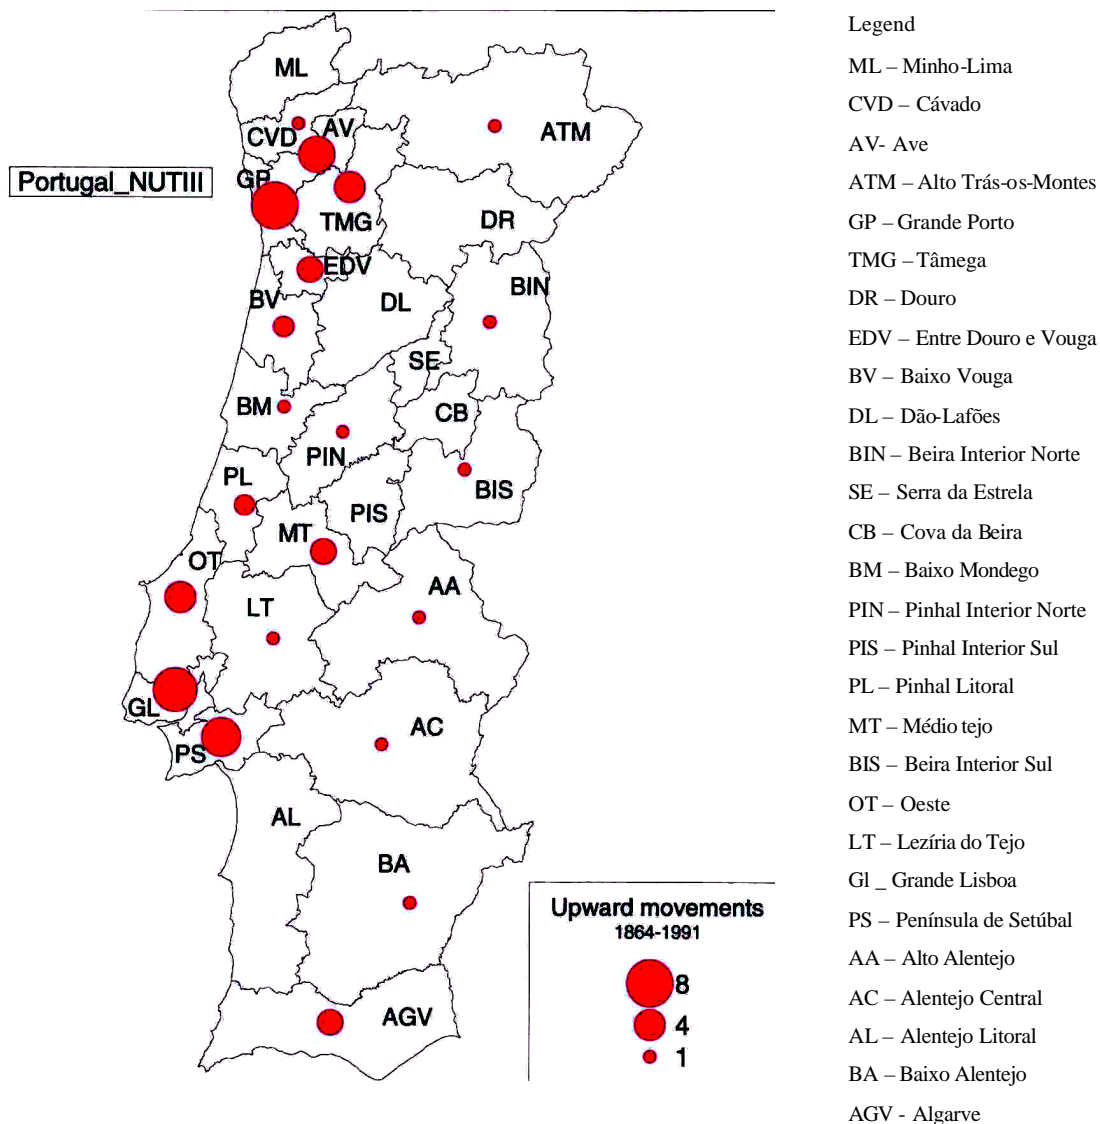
Portugal_NUTIII

ML
CVD
AV
ATM
GP
TMG
DR
EDV
BIN
BV
DL
SE
BM
CB
PIN
BIS
PL
PIS
MT
OT
AA
LT
GL
AC
PS
AL
BA
AGV

Upward movements
1864-1991
8
4
1

Legend
ML – Minho-Lima
CVD – Cávado
AV- Ave
ATM – Alto Trás-os-Montes
GP – Grande Porto
TMG – Tâmega
DR – Douro
EDV – Entre Douro e Vouga
BV – Baixo Vouga
DL – Dão-Lafões
BIN – Beira Interior Norte
SE – Serra da Estrela
CB – Cova da Beira
BM – Baixo Mondego
PIN – Pinhal Interior Norte
PIS – Pinhal Interior Sul
PL – Pinhal Litoral
MT – Médio tejo
BIS – Beira Interior Sul
OT – Oeste
LT – Lezíria do Tejo
Gl _ Grande Lisboa
PS – Península de Setúbal
AA – Alto Alentejo
AC – Alentejo Central
AL – Alentejo Litoral
BA – Baixo Alentejo
AGV - Algarve